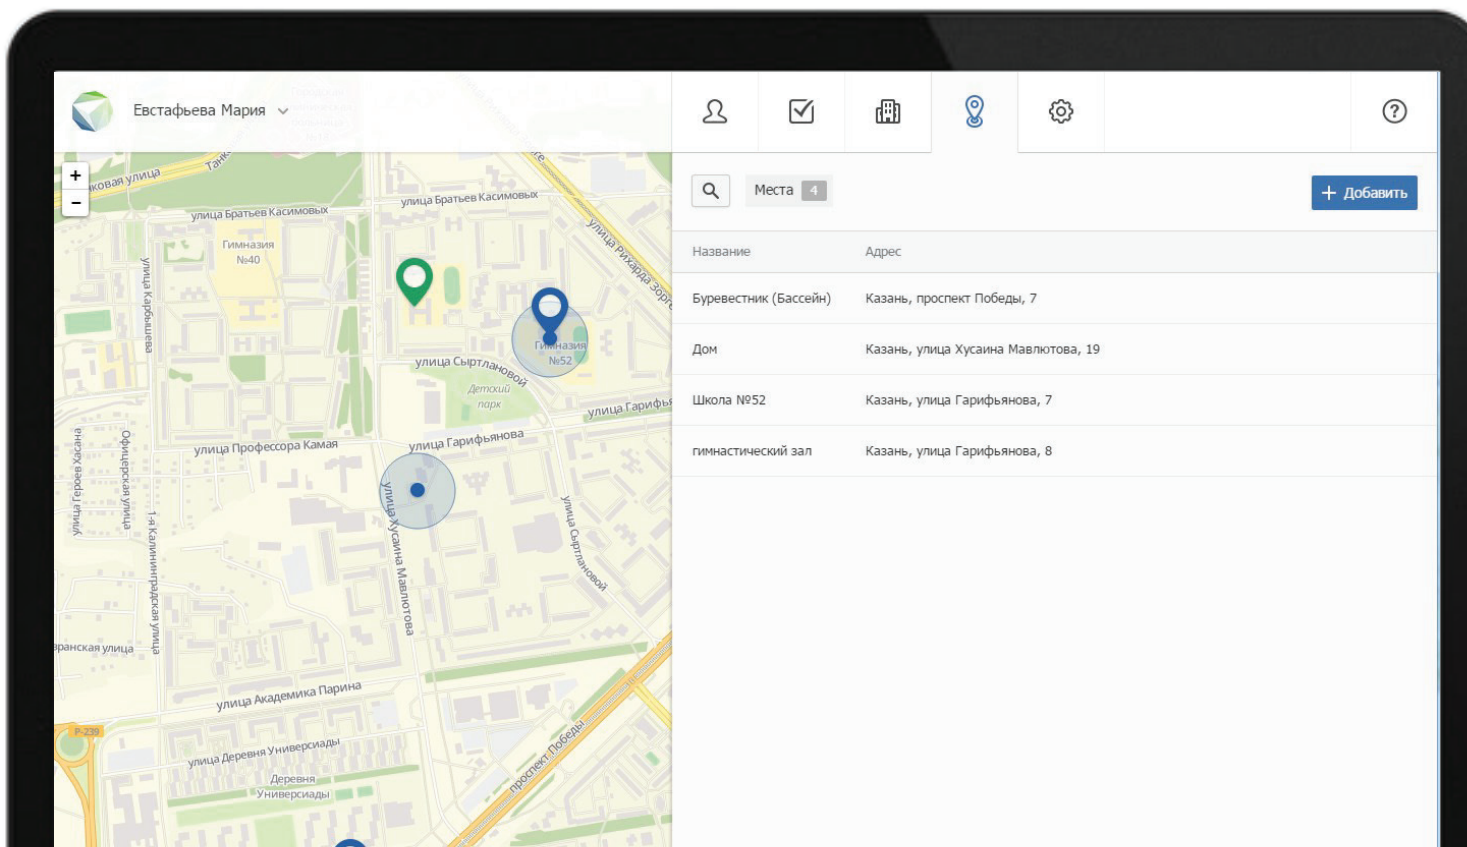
Евстафьева Мария

+
-

Места 4

+ Добавить

| Название | Адрес |
|---|---|
| Буревестник (Бассейн) | Казань, проспект Победы, 7 |
| Дом | Казань, улица Хусаина Мавлютова, 19 |
| Школа №52 | Казань, улица Гарифьянова, 7 |
| гимнастический зал | Казань, улица Гарифьянова, 8 |

улица Братьев Касимовых
улица Братьев Касимовых
Гимназия №40
улица Карбышева
улица Рихарда Зорге
Гимназия №52
улица Сыртлановой
Детский парк
улица Гарифьянова
улица Профессора Камая
улица Гарифьянова
улица Героев Хасана
Офицерская улица
1-я Калининградская улица
улица Хусаина Мавлютова
улица Сыртлановой
улица Академика Парина
улица Деревня Универсиады
Деревня Универсиады
проспект Победы
Р-239